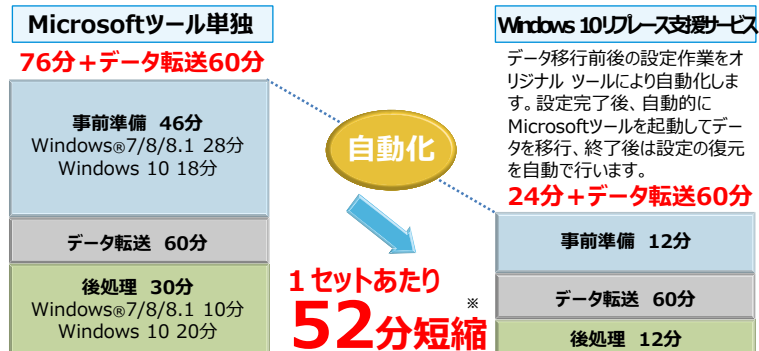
Microsoftツール単独

76分＋データ転送60分

事前準備 46分
Windows®7/8/8.1 28分
Windows 10 18分

データ転送 60分

後処理 30分
Windows®7/8/8.1 10分
Windows 10 20分

自動化

1セットあたり
52分短縮 ※

Windows 10リプレース支援サービス

データ移行前後の設定作業をオリジナル ツールにより自動化します。設定完了後、自動的にMicrosoftツールを起動してデータを移行、終了後は設定の復元を自動で行います。

24分＋データ転送60分

事前準備 12分

データ転送 60分

後処理 12分